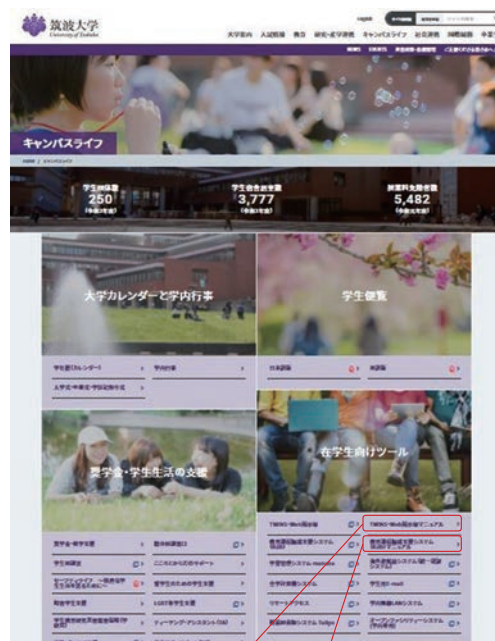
筑波大学
University of Tsukuba

English

大学案内 入試情報 教育 研究・産学連携 キャンパスライフ 社会貢献 国際連携 卒業生

キャンパスライフ

HOME / キャンパスライフ

学生団体数
250

学生会会員支援
3,777

奨学金免除者数
5,482

大学カレンダーと学内行事

学生便覧

学生暦(カレンダー)
学内行事
入学式・卒業式・学位記授与式
日本語版
英語版

奨学金・学生生活の支援

在学生向けツール

TWINS・Web履修登録
TWINS・Web履修登録マニュアル
教育用計算機システム
教育用計算機システム利用マニュアル
学習管理システム manaba
全学計算機システム
学生用 E-mail
リモートアクセス
学内無線LANシステム

奨学金・授業料
授業料免除
学生相談
ここからのサポート
留学生のための学生支援
障害学生支援
LGBT等学生支援
学生生活
ティーチング・アシスタント(TA)
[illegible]